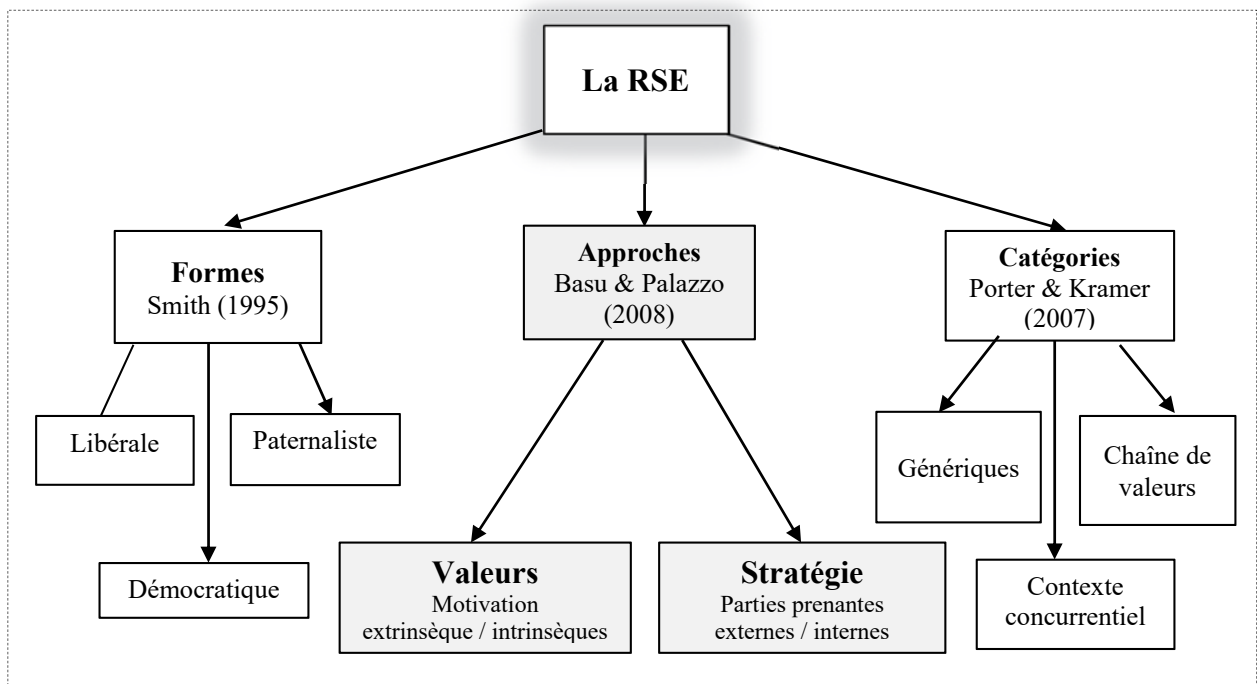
La RSE

Formes
Smith (1995)

Approches
Basu & Palazzo
(2008)

Catégories
Porter & Kramer
(2007)

Libérale

Paternaliste

Démocratique

Valeurs
Motivation
extrinsèque / intrinsèques

Stratégie
Parties prenantes
externes / internes

Génériques

Chaîne de valeurs

Contexte concurrentiel